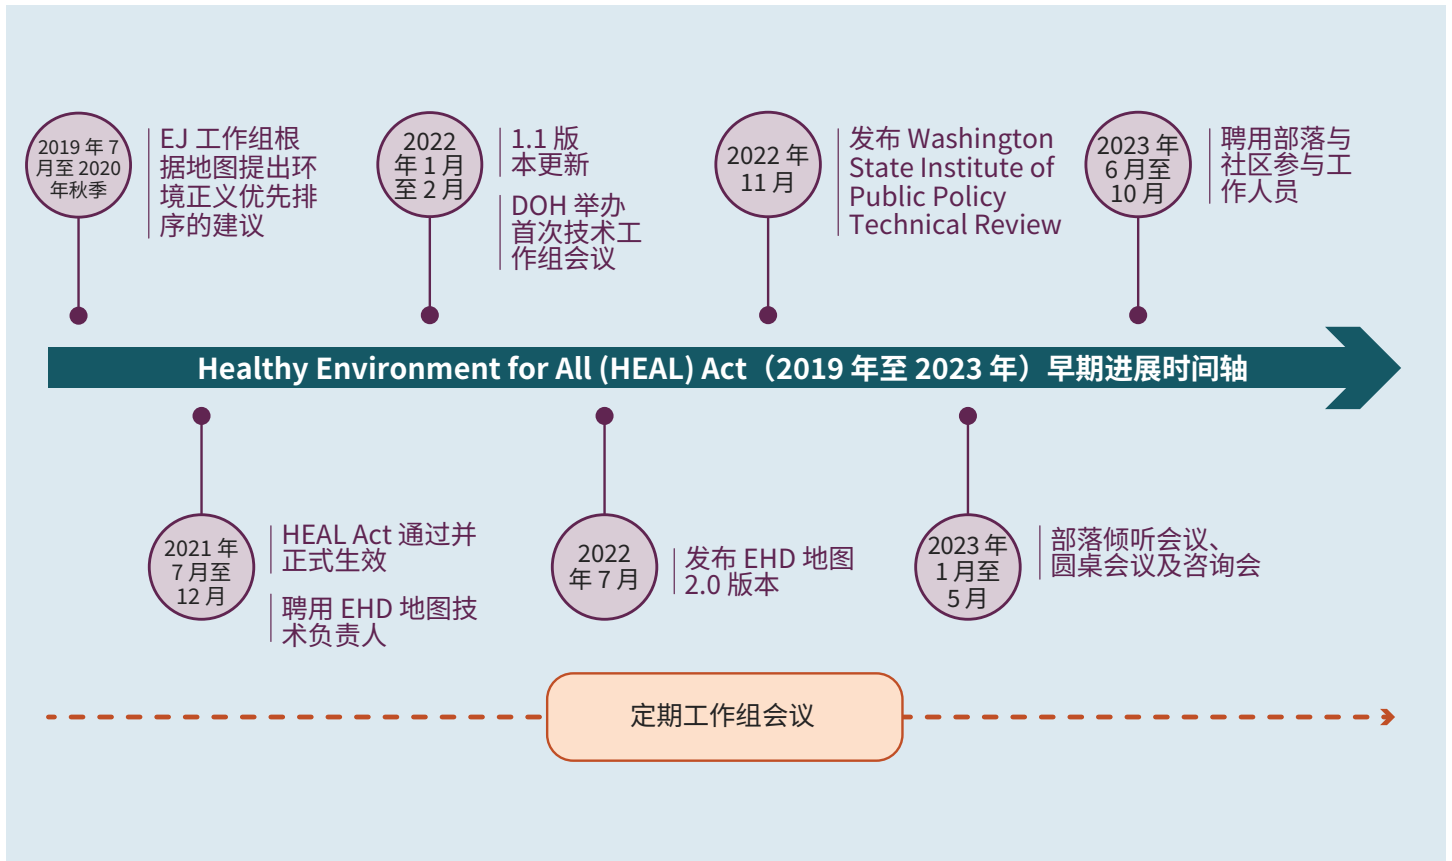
2019 年 7 月至 2020 年秋季

EJ 工作组根据地图提出环境正义优先排序的建议

2022 年 1 月至 2 月

1.1 版本更新

DOH 举办首次技术工作组会议

2022 年 11 月

发布 Washington State Institute of Public Policy Technical Review

2023 年 6 月至 10 月

聘用部落与社区参与工作人员

Healthy Environment for All (HEAL) Act（2019 年至 2023 年）早期进展时间轴

2021 年 7 月至 12 月

HEAL Act 通过并正式生效

聘用 EHD 地图技术负责人

2022 年 7 月

发布 EHD 地图 2.0 版本

2023 年 1 月至 5 月

部落倾听会议、圆桌会议及咨询会

定期工作组会议